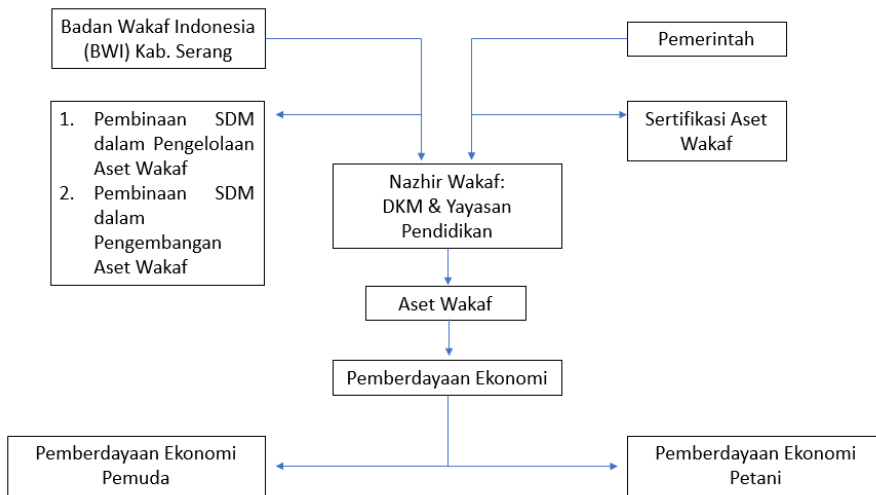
Badan Wakaf Indonesia (BWI) Kab. Serang

Pemerintah

1. Pembinaan SDM dalam Pengelolaan Aset Wakaf
2. Pembinaan SDM dalam Pengembangan Aset Wakaf

Sertifikasi Aset Wakaf

Nazhir Wakaf: DKM & Yayasan Pendidikan

Aset Wakaf

Pemberdayaan Ekonomi

Pemberdayaan Ekonomi Pemuda

Pemberdayaan Ekonomi Petani